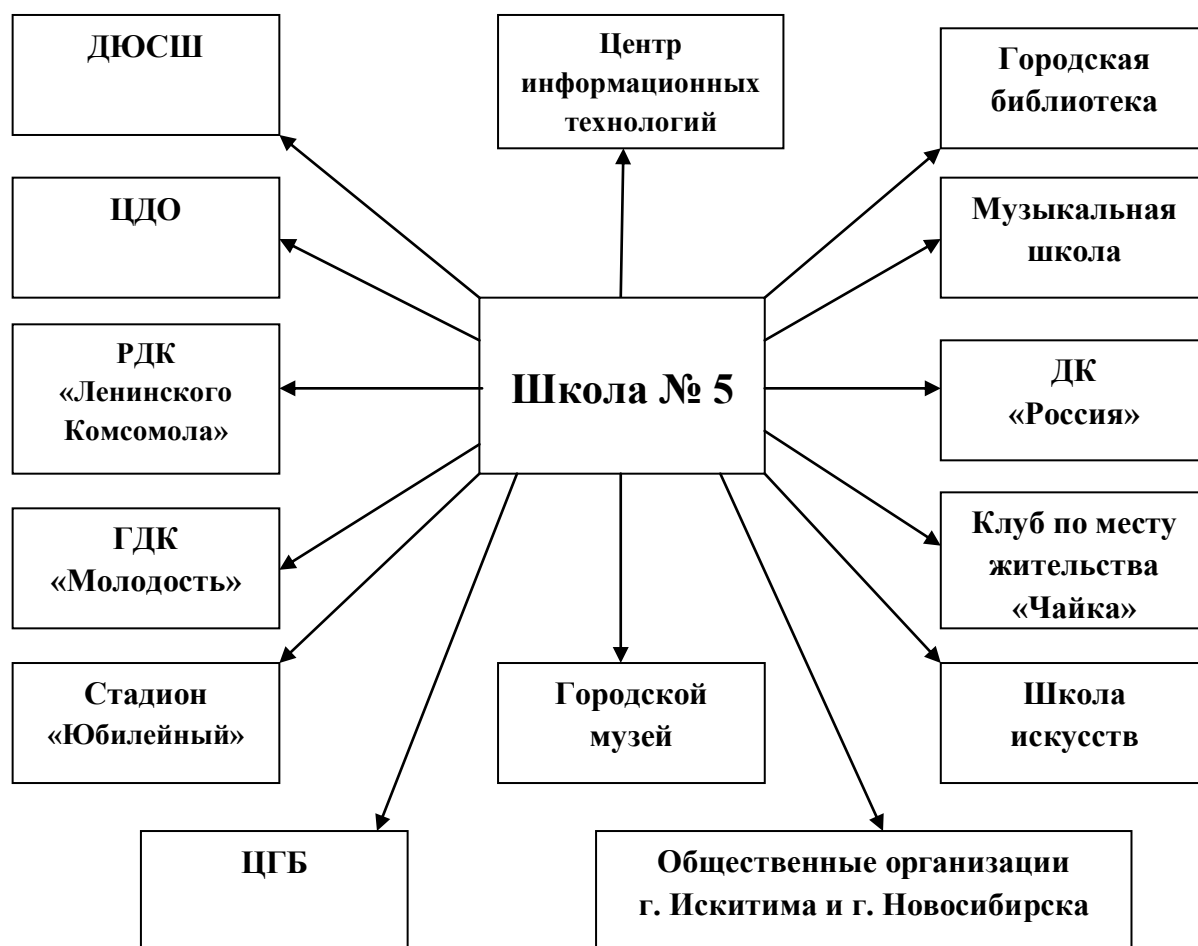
ДЮСШ

Центр информационных технологий

Городская библиотека

ЦДО

Музыкальная школа

РДК «Ленинского Комсомола»

Школа № 5

ДК «Россия»

ГДК «Молодость»

Клуб по месту жительства «Чайка»

Стадион «Юбилейный»

Городской музей

Школа искусств

ЦГБ

Общественные организации г. Искитима и г. Новосибирска